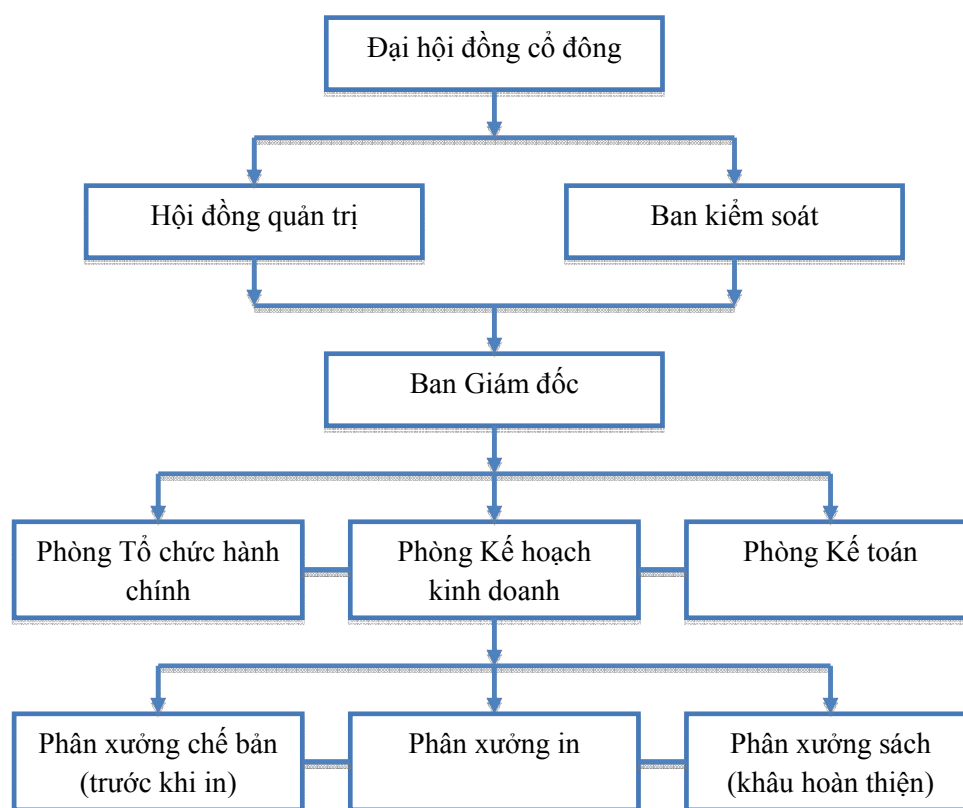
Đại hội đồng cổ đông

Hội đồng quản trị

Ban kiểm soát

Ban Giám đốc

Phòng Tổ chức hành chính

Phòng Kế hoạch kinh doanh

Phòng Kế toán

Phân xưởng chế bản (trước khi in)

Phân xưởng in

Phân xưởng sách (khâu hoàn thiện)